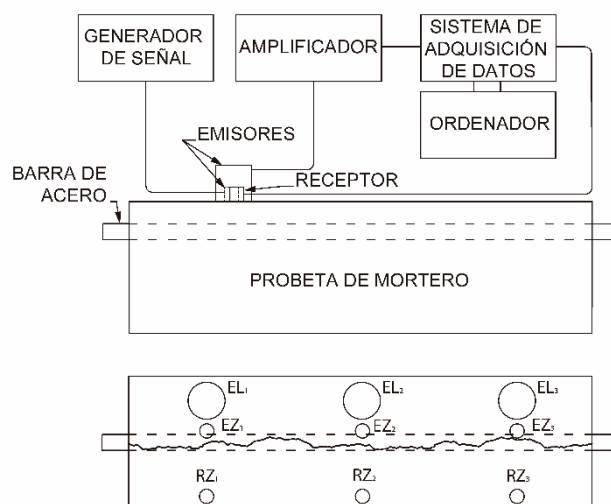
GENERADOR DE SEÑAL

AMPLIFICADOR

SISTEMA DE ADQUISICIÓN DE DATOS

ORDENADOR

EMISORES

BARRA DE ACERO

RECEPTOR

PROBETA DE MORTERO

$EL_1$

$EL_2$

$EL_3$

$EZ_1$

$EZ_2$

$EZ_3$

$RZ_1$

$RZ_2$

$RZ_3$